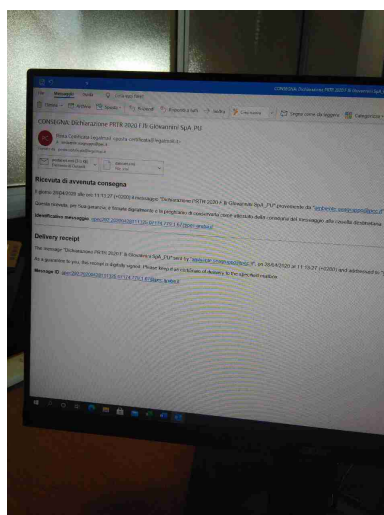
CONSEGNA: Dichiarazione PRTR 2020 F.lli Giovannini SpA_PU

File Messaggio Guida

CONSEGNA: Dichiarazione PRTR 2020 F.lli Giovannini SpA_PU

Posta Certificata Legalmail

Ricevuta di avvenuta consegna

Il giorno 20/04/2020 alle ore 11:15:27 il messaggio "Dichiarazione PRTR 2020 F.lli Giovannini SpA_PU" proveniente da "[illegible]"

Questa ricevuta, per Sua garanzia, è firmata digitalmente e la preghiamo di conservarla come attestato della consegna del messaggio alla casella destinataria.

Identificativo messaggio: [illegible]

Delivery receipt

The message "Dichiarazione PRTR 2020 F.lli Giovannini SpA_PU" sent by "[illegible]", on 20/04/2020 at 11:15:27 (+0200) and addressed to "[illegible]"

As a guarantee to you, this receipt is digitally signed. Please keep it as certificate of delivery to the specified mailbox.

Message ID: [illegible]